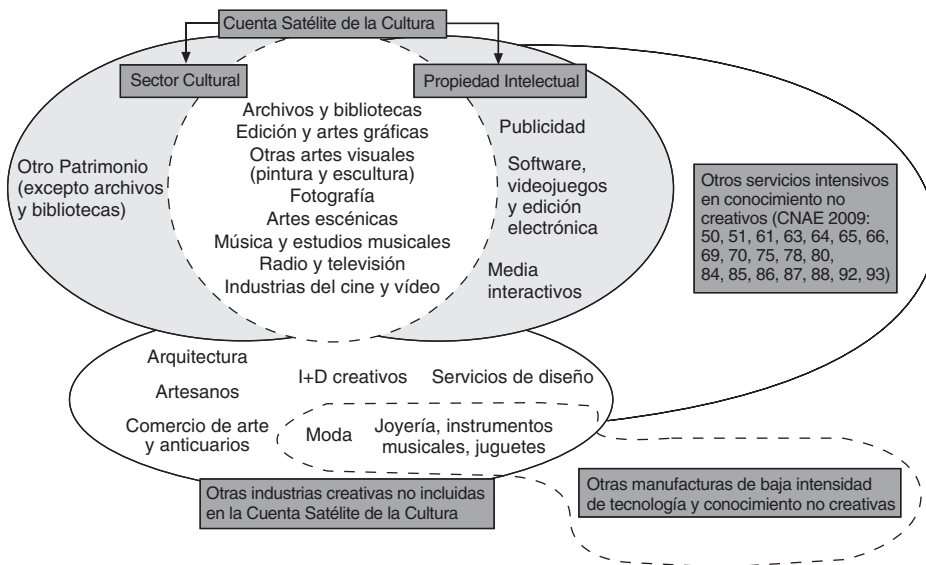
Cuenta Satélite de la Cultura

Sector Cultural

Propiedad Intelectual

Archivos y bibliotecas
Edición y artes gráficas
Otras artes visuales (pintura y escultura)
Fotografía
Artes escénicas
Música y estudios musicales
Radio y televisión
Industrias del cine y vídeo

Otro Patrimonio (excepto archivos y bibliotecas)

Publicidad

Software, videojuegos y edición electrónica

Media interactivos

Otros servicios intensivos en conocimiento no creativos (CNAE 2009: 50, 51, 61, 63, 64, 65, 66, 69, 70, 75, 78, 80, 84, 85, 86, 87, 88, 92, 93)

Arquitectura

Artesanos

I+D creativos

Servicios de diseño

Comercio de arte y anticuarios

Moda

Joyería, instrumentos musicales, juguetes

Otras industrias creativas no incluidas en la Cuenta Satélite de la Cultura

Otras manufacturas de baja intensidad de tecnología y conocimiento no creativas